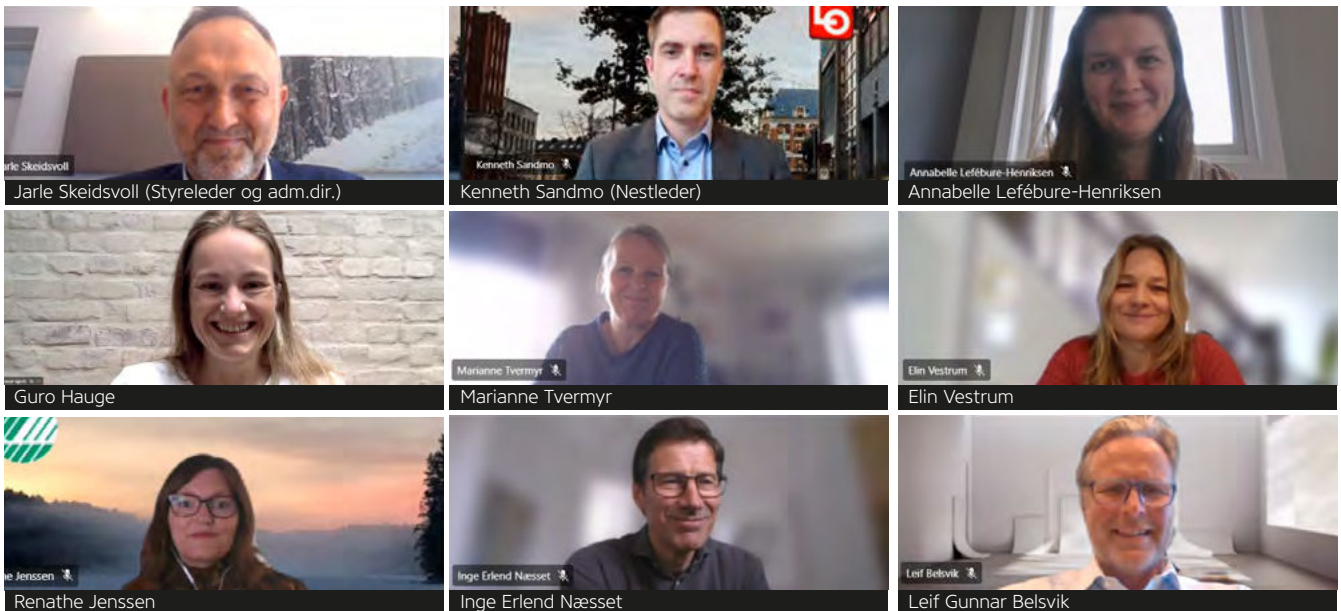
arle Skeidsvoll
Jarle Skeidsvoll (Styreleder og adm.dir.)

Kenneth Sandmo
Kenneth Sandmo (Nestleder)

Annabelle Lefébure-Henriksen
Annabelle Lefébure-Henriksen

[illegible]
Guro Hauge

Marianne Tvermyr
Marianne Tvermyr

Elin Vestrum
Elin Vestrum

ne Jenssen
Renathe Jenssen

Inge Erlend Næsset
Inge Erlend Næsset

Leif Belsvik
Leif Gunnar Belsvik